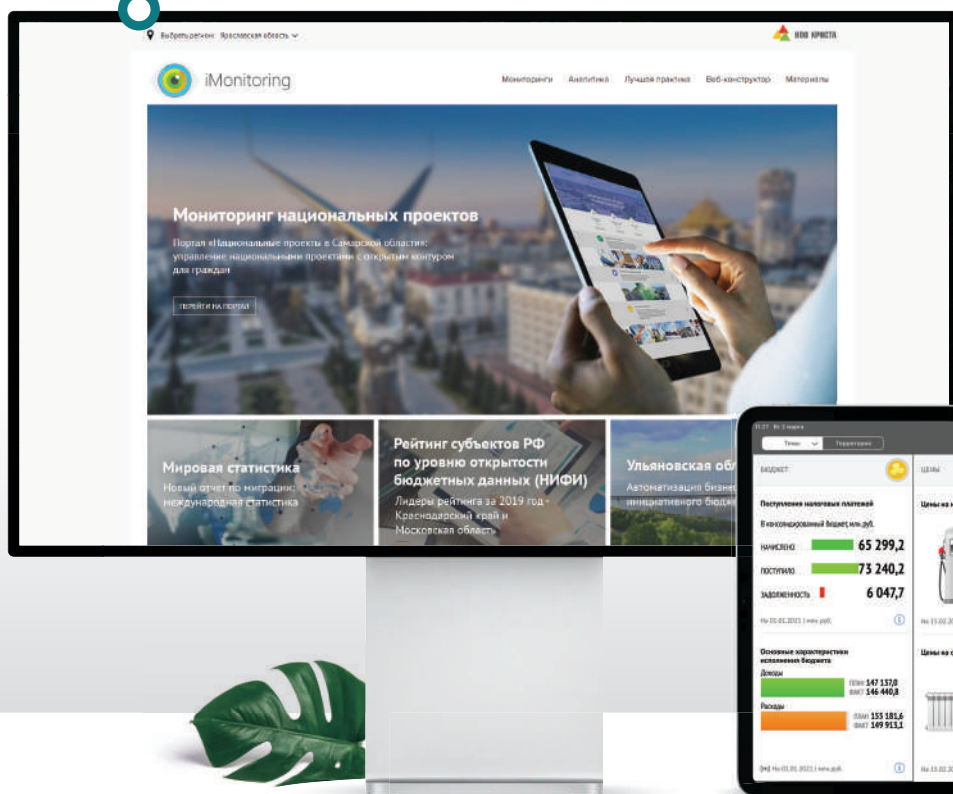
Выберите регион: Ярославская область

НПО КРИСТА

iMonitoring

Мониторинги Аналитика Лучшая практика Веб-конструктор Материалы

Мониторинг национальных проектов

Портал «Национальные проекты в Самарской области»: управление национальными проектами с открытым контуром для граждан

ПЕРЕЙТИ НА ПОРТАЛ

Мировая статистика

Новый отчет по миграции: международная статистика

Рейтинг субъектов РФ по уровню открытости бюджетных данных (НИФИ)

Лидеры рейтинга за 2019 год - Краснодарский край и Московская область

Ульяновская об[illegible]

Автоматизация бизне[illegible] инициативного бюдже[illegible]

Темы Территории

БЮДЖЕТ

ЦЕНЫ

Поступления налоговых платежей

В консолидированный бюджет, млн.руб.

НАЧИСЛЕНО 65 299,2

ПОСТУПИЛО 73 240,2

ЗАДОЛЖЕННОСТЬ 6 047,7

Основные характеристики исполнения бюджета

Доходы

ПЛАН 147 137,0
ФАКТ 146 440,8

Расходы

ПЛАН 153 181,6
ФАКТ 149 913,1

Цены на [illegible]

Цены на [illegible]